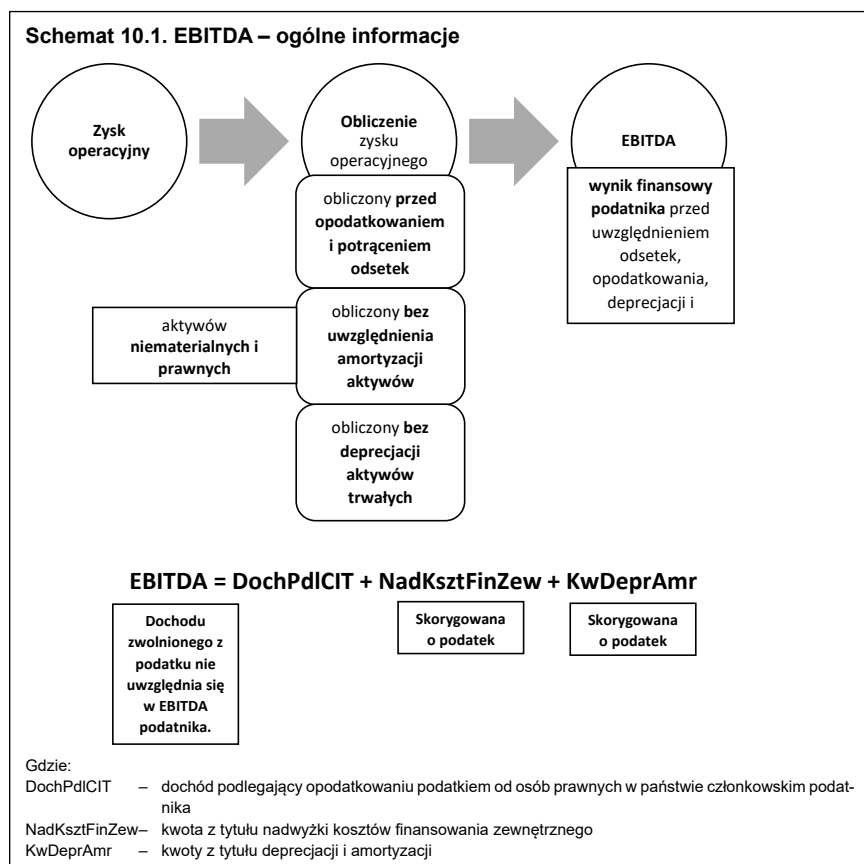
**Schemat 10.1. EBITDA – ogólne informacje**

**Zysk operacyjny**

**Obliczenie** zysku operacyjnego

**EBITDA**

obliczony **przed opodatkowaniem i potrąceniem odsetek**

**wynik finansowy podatnika** przed uwzględnieniem odsetek, opodatkowania, deprecjacji i

aktywów **niematerialnych i prawnych**

obliczony **bez uwzględnienia amortyzacji aktywów**

obliczony **bez deprecjacji aktywów trwałych**

**EBITDA = DochPdlCIT + NadKsztFinZew + KwDeprAmr**

**Dochodu zwolnionego z podatku nie uwzględnia się w EBITDA podatnika.**

**Skorygowana o podatek**

**Skorygowana o podatek**

Gdzie:

DochPdlCIT – dochód podlegający opodatkowaniu podatkiem od osób prawnych w państwie członkowskim podatnika

NadKsztFinZew– kwota z tytułu nadwyżki kosztów finansowania zewnętrznego

KwDeprAmr – kwoty z tytułu deprecjacji i amortyzacji